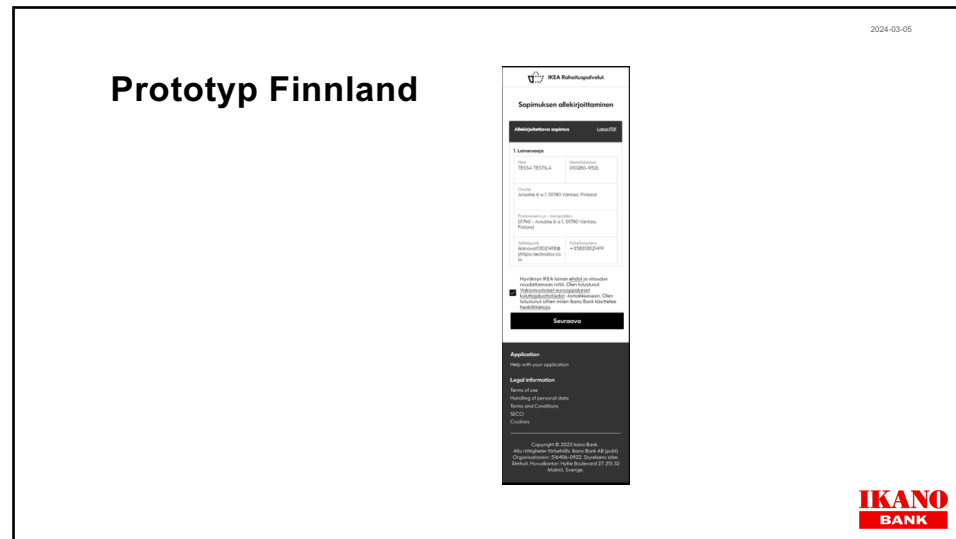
2024-03-05

Prototyp Finnland

IKEA Rahoituspalvelut

Sopimuksen allekirjoittaminen

Allekirjoitettava sopimus

Lataa PDF

1. Lainanottaja

Nimi
TESSA TESTILÄ

Henkilötunnus
010280-952L

Osoite
Ansatie 6 a 1, 01740 Vantaa, Finland

Postiosoite
01740 - Ansatie 6 a 1, 01740 Vantaa, Finland

Sähköposti
ikanouat1302@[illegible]

Puhelinnumero
+358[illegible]

Hyväksyn IKEA lainan ehdot ja sitoudun noudattamaan niitä. Olen tutustunut Vakiomuotoiset eurooppalaiset kuluttajaluottotiedot -lomakkeeseen. Olen tutustunut siihen miten Ikano Bank käsittelee henkilötietoja

Seuraava

Application
Help with your application

Legal information
Terms of use
Handling of personal data
Terms and Conditions
SECCI
Cookies

Copyright © 2023 Ikano Bank
Alla rättigheter förbehålls. Ikano Bank AB (publ) Organisationsnr. 516406-0922. Styrelsens säte: Älmhult. Huvudkontor: Hyllie Boulevard 27, 215 32 Malmö, Sverige.

IKANO
BANK